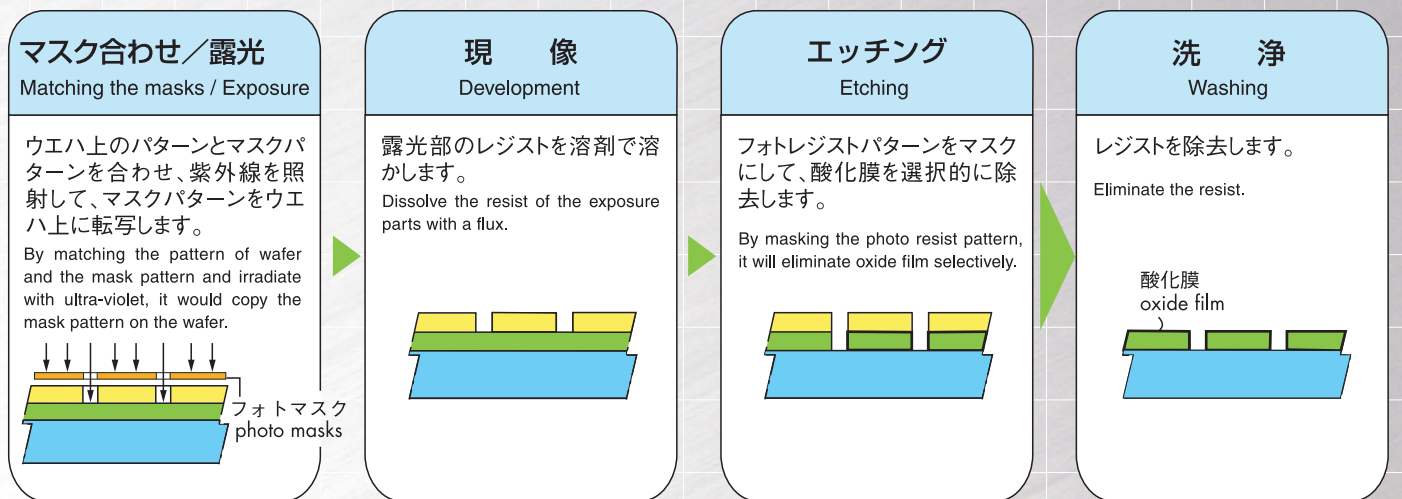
マスク合わせ／露光
Matching the masks / Exposure

ウエハ上のパターンとマスクパターンを合わせ、紫外線を照射して、マスクパターンをウエハ上に転写します。
By matching the pattern of wafer and the mask pattern and irradiate with ultra-violet, it would copy the mask pattern on the wafer.

フォトマスク
photo masks

現　像
Development

露光部のレジストを溶剤で溶かします。
Dissolve the resist of the exposure parts with a flux.

エッチング
Etching

フォトレジストパターンをマスクにして、酸化膜を選択的に除去します。
By masking the photo resist pattern, it will eliminate oxide film selectively.

洗　浄
Washing

レジストを除去します。
Eliminate the resist.

酸化膜
oxide film